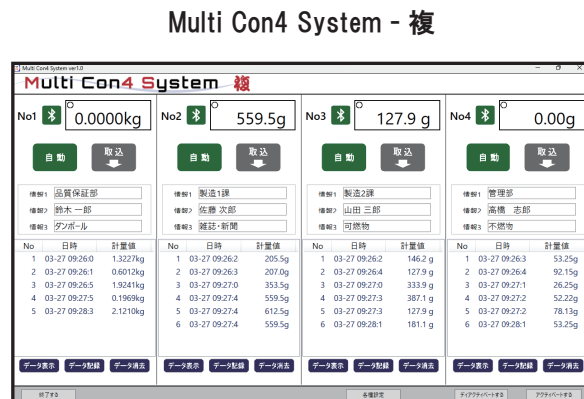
Multi Con4 System - 複

Multi Con4 System ver1.0

Multi Con4 System 複

No1 0.0000kg
自動 取込
情報1 品質保証部
情報2 鈴木 一郎
情報3 ダンボール

| No | 日時 | 計量値 |
|---|---|---|
| 1 | 03-27 09:26:0 | 1.3227kg |
| 2 | 03-27 09:26:1 | 0.6012kg |
| 3 | 03-27 09:26:5 | 1.9241kg |
| 4 | 03-27 09:27:5 | 0.1969kg |
| 5 | 03-27 09:28:3 | 2.1210kg |

データ表示 データ記録 データ消去

No2 559.5g
自動 取込
情報1 製造1課
情報2 佐藤 次郎
情報3 雑誌・新聞

| No | 日時 | 計量値 |
|---|---|---|
| 1 | 03-27 09:26:2 | 205.5g |
| 2 | 03-27 09:26:3 | 207.0g |
| 3 | 03-27 09:27:0 | 353.5g |
| 4 | 03-27 09:27:4 | 559.5g |
| 5 | 03-27 09:27:4 | 612.5g |
| 6 | 03-27 09:27:4 | 559.5g |

データ表示 データ記録 データ消去

No3 127.9 g
自動 取込
情報1 製造2課
情報2 山田 三郎
情報3 可燃物

| No | 日時 | 計量値 |
|---|---|---|
| 1 | 03-27 09:26:2 | 146.2 g |
| 2 | 03-27 09:26:4 | 127.9 g |
| 3 | 03-27 09:27:0 | 333.9 g |
| 4 | 03-27 09:27:3 | 387.1 g |
| 5 | 03-27 09:27:3 | 127.9 g |
| 6 | 03-27 09:28:1 | 181.1 g |

データ表示 データ記録 データ消去

No4 0.00g
自動 取込
情報1 管理部
情報2 高橋 志郎
情報3 不燃物

| No | 日時 | 計量値 |
|---|---|---|
| 1 | 03-27 09:26:3 | 53.25g |
| 2 | 03-27 09:26:4 | 92.15g |
| 3 | 03-27 09:27:1 | 26.25g |
| 4 | 03-27 09:27:2 | 52.22g |
| 5 | 03-27 09:27:2 | 78.13g |
| 6 | 03-27 09:28:1 | 53.25g |

データ表示 データ記録 データ消去

終了する 各種設定 ディアクティベートする アクティベートする